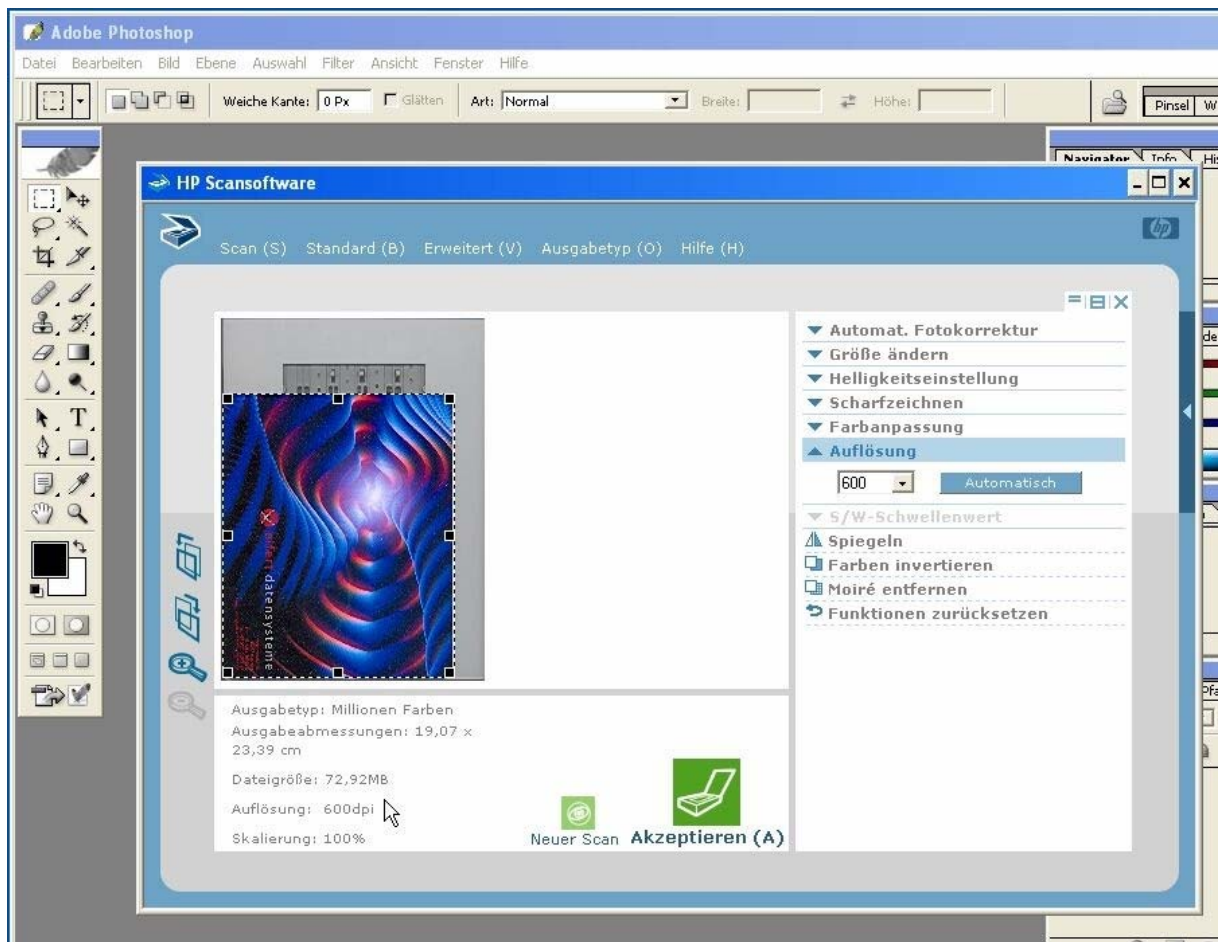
Adobe Photoshop

Datei Bearbeiten Bild Ebene Auswahl Filter Ansicht Fenster Hilfe

Weiche Kante: 0 Px Glätten Art: Normal Breite: Höhe:

Pinsel W

Navigator Info Hi

HP Scansoftware

Scan (S) Standard (B) Erweitert (V) Ausgabetyp (O) Hilfe (H)

hp

▼ Automat. Fotokorrektur
▼ Größe ändern
▼ Helligkeitseinstellung
▼ Scharfzeichnen
▼ Farbanpassung
▲ Auflösung

600 Automatisch

▼ S/W-Schwellenwert
Spiegeln
Farben invertieren
Moiré entfernen
Funktionen zurücksetzen

datensysteme

Ausgabetyp: Millionen Farben
Ausgabeabmessungen: 19,07 x 23,39 cm
Dateigröße: 72,92MB
Auflösung: 600dpi
Skalierung: 100%

Neuer Scan Akzeptieren (A)